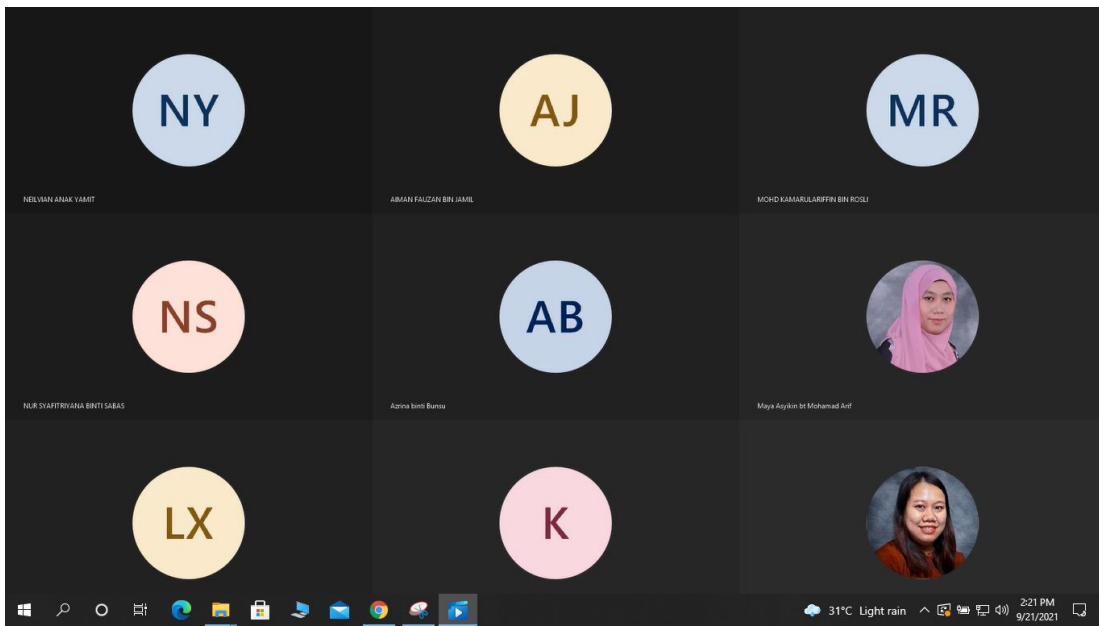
NY

NEILVIAN ANAK YAMIT

AJ

AIMAN FAUZAN BIN JAMIL

MR

MOHD KAMARULARIFFIN BIN ROSLI

NS

NUR SYAFITRIYANA BINTI SABAS

AB

Azrina binti Bunsu

Maya Asyikin bt Mohamad Arif

LX

K

31°C Light rain

2:21 PM
9/21/2021